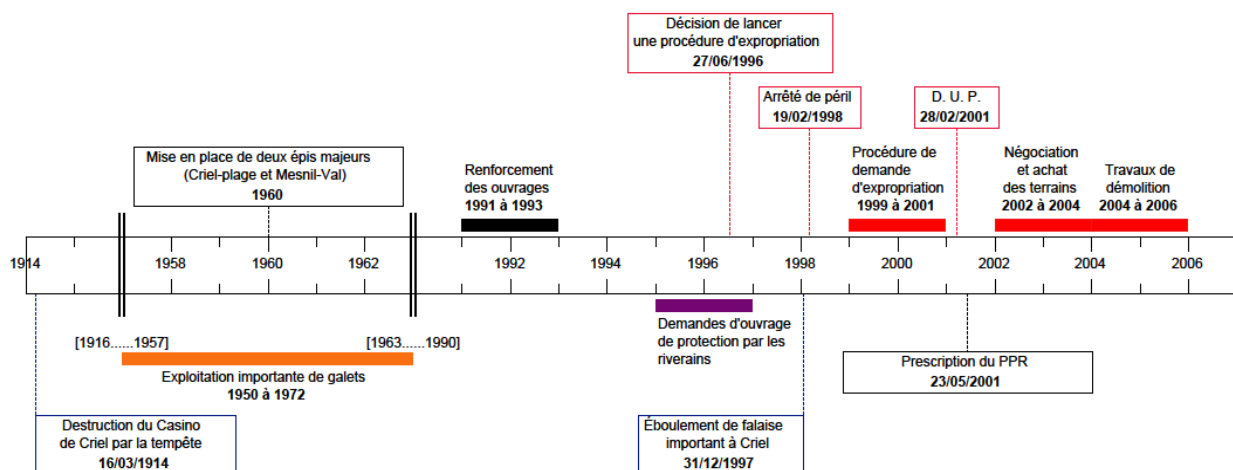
Décision de lancer une procédure d'expropriation
27/06/1996

Arrêté de péril
19/02/1998

D. U. P.
28/02/2001

Mise en place de deux épis majeurs (Criel-plage et Mesnil-Val)
1960

Renforcement des ouvrages
1991 à 1993

Procédure de demande d'expropriation
1999 à 2001

Négociation et achat des terrains
2002 à 2004

Travaux de démolition
2004 à 2006

1914 1958 1960 1962 1992 1994 1996 1998 2000 2002 2004 2006

[1916......1957]

[1963......1990]

Exploitation importante de galets
1950 à 1972

Demandes d'ouvrage de protection par les riverains

Prescription du PPR
23/05/2001

Destruction du Casino de Criel par la tempête
16/03/1914

Éboulement de falaise important à Criel
31/12/1997